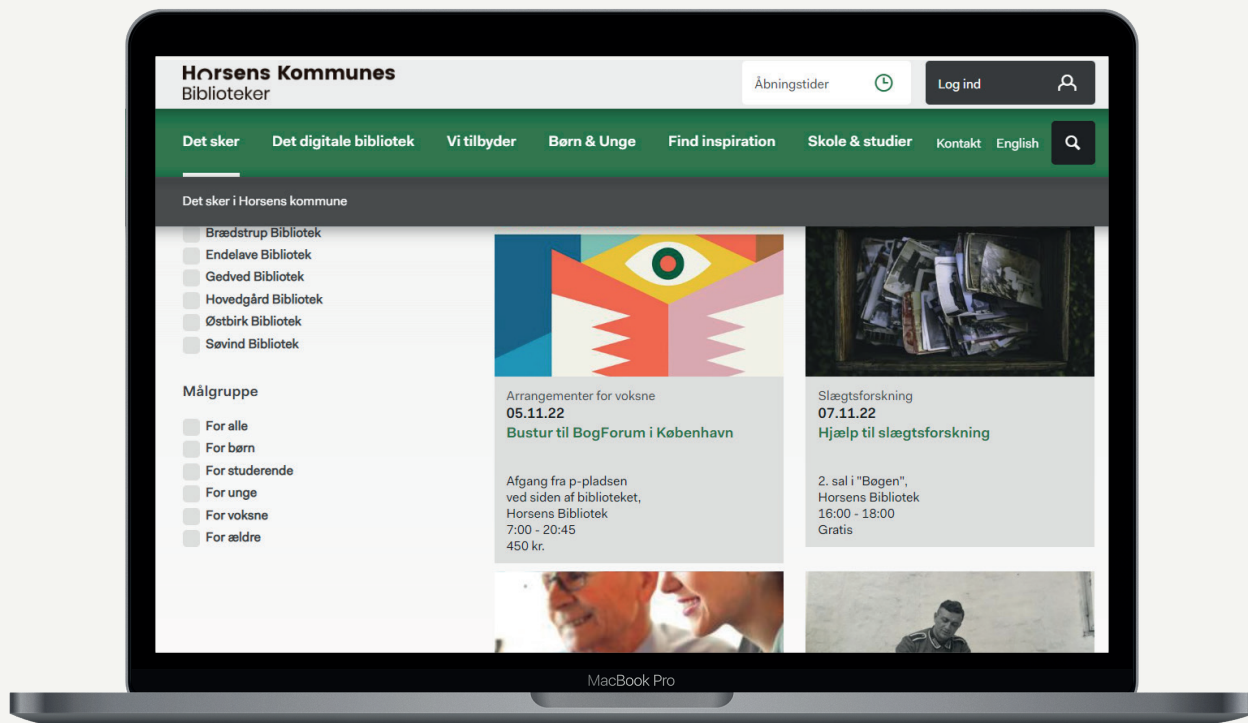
Horsens Kommunes
Biblioteker

Åbningstider

Log ind

Det sker
Det digitale bibliotek
Vi tilbyder
Børn & Unge
Find inspiration
Skole & studier
Kontakt
English

Det sker i Horsens kommune

Brædstrup Bibliotek
Endelave Bibliotek
Gedved Bibliotek
Hovedgård Bibliotek
Østbirk Bibliotek
Søvind Bibliotek

Målgruppe

For alle
For børn
For studerende
For unge
For voksne
For ældre

Arrangementer for voksne
05.11.22
Bustur til BogForum i København

Afgang fra p-pladsen ved siden af biblioteket, Horsens Bibliotek
7:00 - 20:45
450 kr.

Slægtsforskning
07.11.22
Hjælp til slægtsforskning

2. sal i "Bøgen", Horsens Bibliotek
16:00 - 18:00
Gratis

MacBook Pro